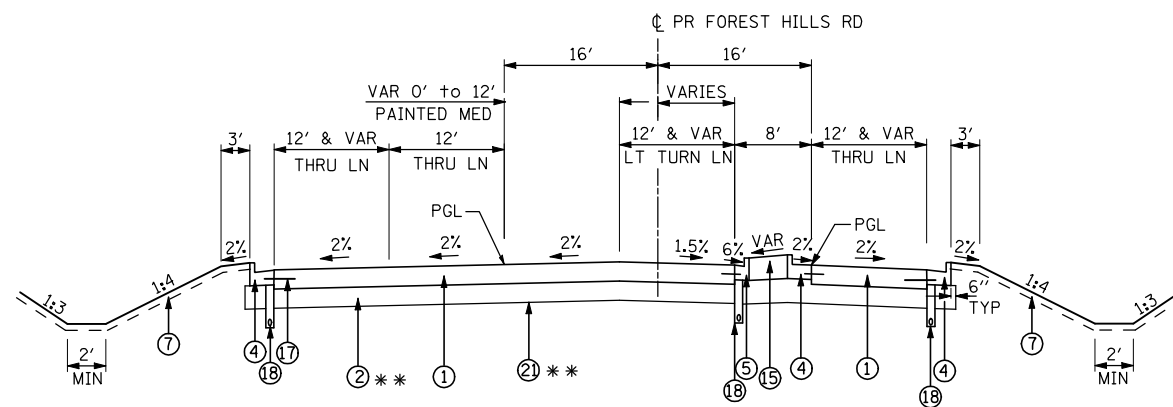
℄ PR FOREST HILLS RD

16'
16'
VAR 0' to 12'
PAINTED MED
VARIES
3'
12' & VAR
THRU LN
12'
THRU LN
12' & VAR
LT TURN LN
8'
12' & VAR
THRU LN
3'
PGL
PGL
2%
2%
2%
2%
1.5%
6%
VAR
2%
2%
2%
1:3
1:4
1:4
1:3
6''
TYP
2'
MIN
2'
MIN
⑦
④
⑰
⑱
② ✱✱
①
㉑ ✱✱
⑱
⑤
⑮
④
①
⑱
④
⑦